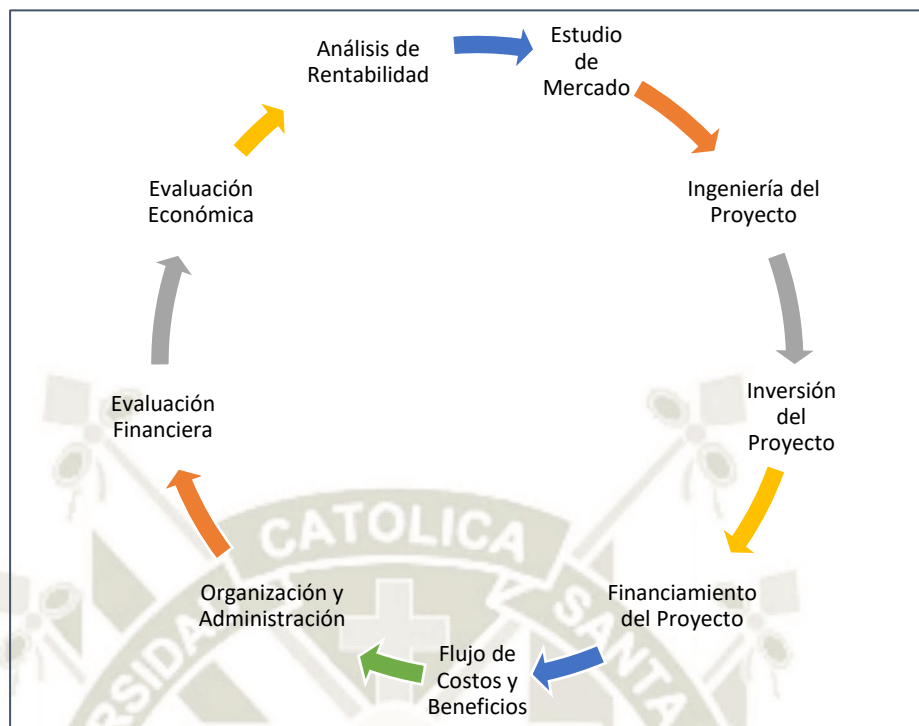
Análisis de Rentabilidad

Estudio de Mercado

Ingeniería del Proyecto

Inversión del Proyecto

Financiamiento del Proyecto

Flujo de Costos y Beneficios

Organización y Administración

Evaluación Financiera

Evaluación Económica

CATOLICA

SANTA

RSIDA